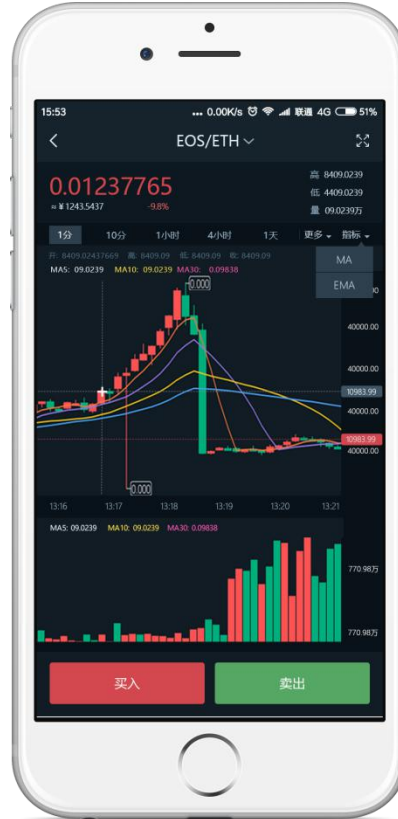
15:53 ... 0.00K/s 联通 4G 51%

EOS/ETH

0.01237765
≈ ¥1243.5437 -9.8%

高 8409.0239
低 4409.0239
量 09.0239万

1分 10分 1小时 4小时 1天 更多 指标

开: 8409.02437669 高: 8409.09 低: 8409.09 收: 8409.09
MA5: 09.0239 MA10: 09.0239 MA30: 0.09838

MA
EMA

0.000
40000.00
40000.00
40000.00
10983.99
10983.99
40000.00
0.000

13:16 13:17 13:18 13:19 13:20 13:21

MA5: 09.0239 MA10: 09.0239 MA30: 0.09838

770.98万
770.98万

买入 卖出